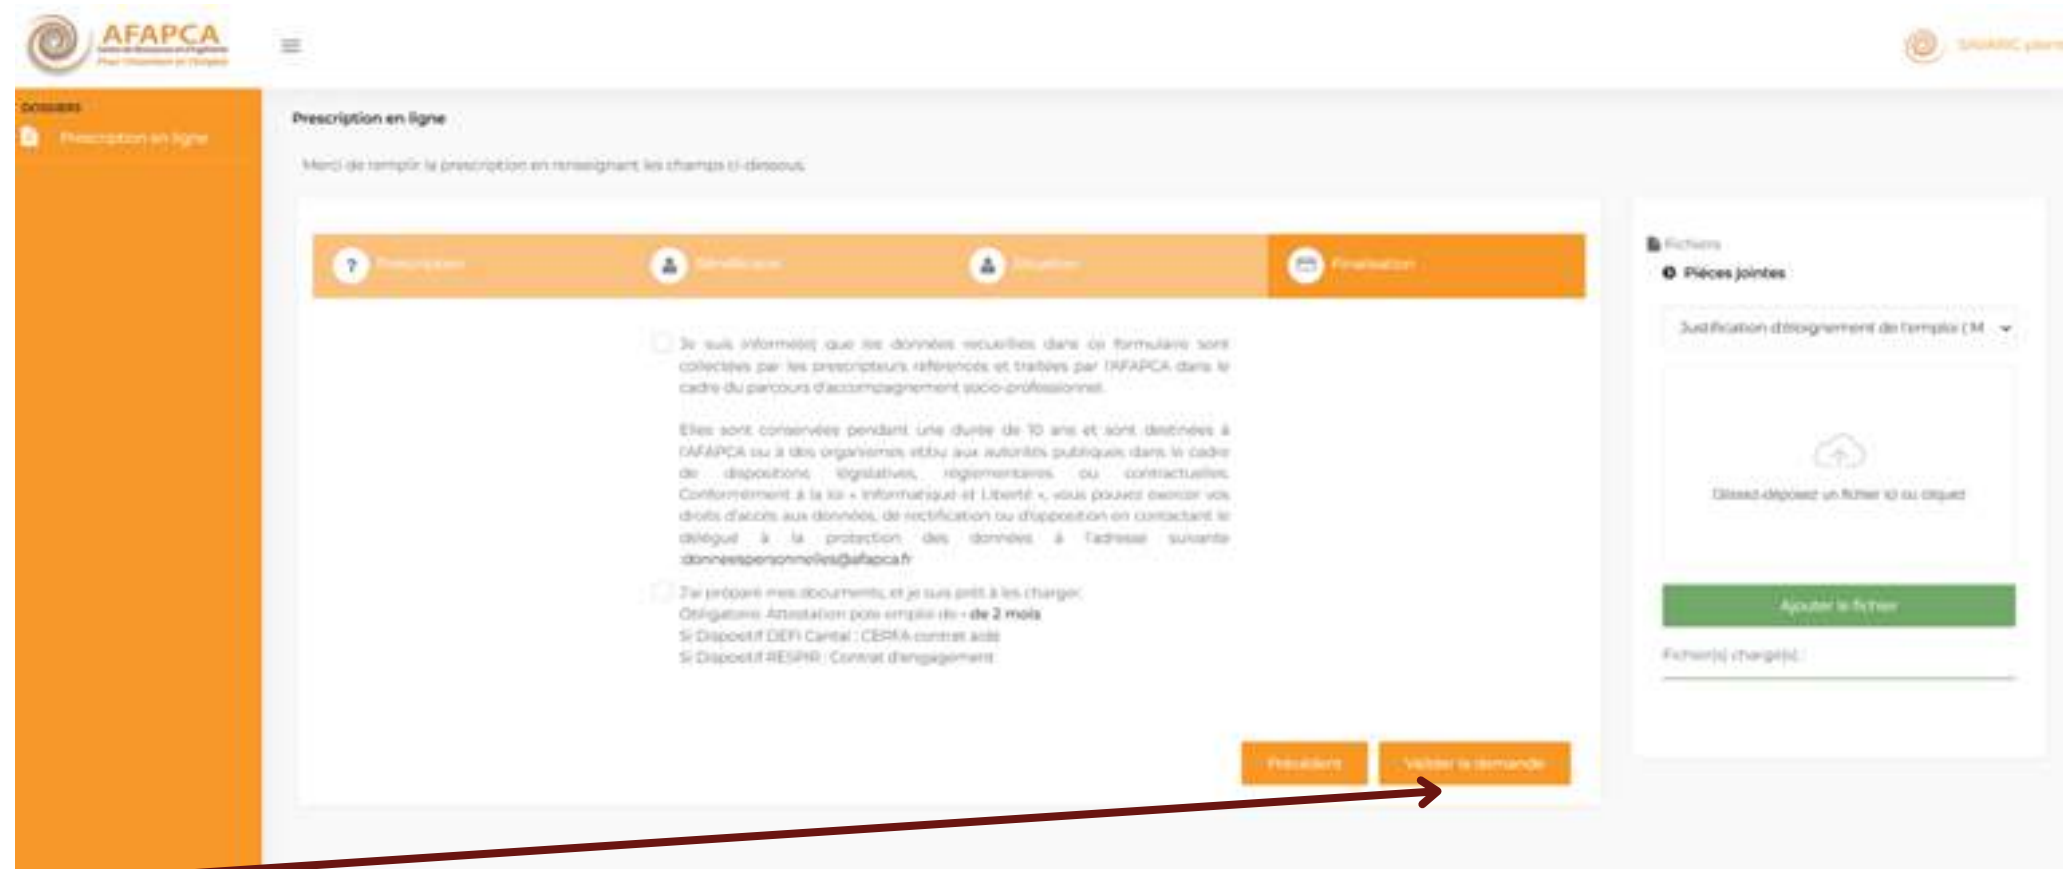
AFAPCA
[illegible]
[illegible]

≡

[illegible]

DOSSIERS
Prescription en ligne

Prescription en ligne

Merci de remplir la prescription en renseignant les champs ci-dessous.

Prescription
Bénéficiaire
Situation
Finalisation

Je suis informé(e) que les données recueillies dans ce formulaire sont collectées par les prescripteurs référencés et traitées par l'AFAPCA dans le cadre du parcours d'accompagnement socio-professionnel.

Elles sont conservées pendant une durée de 10 ans et sont destinées à l'AFAPCA ou à des organismes et/ou aux autorités publiques dans le cadre de dispositions législatives, réglementaires ou contractuelles. Conformément à la loi « Informatique et Liberté », vous pouvez exercer vos droits d'accès aux données, de rectification ou d'opposition en contactant le délégué à la protection des données à l'adresse suivante :donneespersonnelles@afapca.fr

J'ai préparé mes documents, et je suis prêt à les charger.
Obligatoire: Attestation pole emploi de - de 2 mois
Si Dispositif DEFI Cantal : CERFA contrat aidé
Si Dispositif RESPIR : Contrat d'engagement

Précédent
Valider la demande

Fichiers
Pièces jointes

Justification d'éloignement de l'emploi (M

Glissez-déposez un fichier ici ou cliquez

Ajouter le fichier

Fichier(s) chargé(s) :